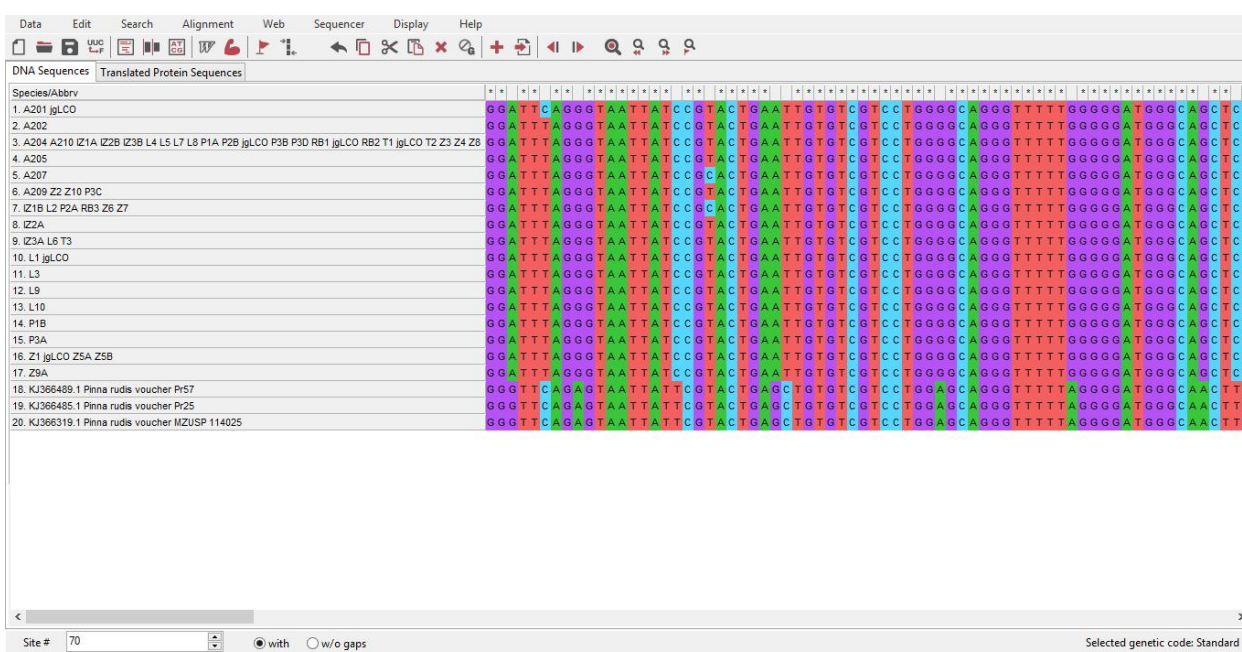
Data Edit Search Alignment Web Sequencer Display Help

DNA Sequences | Translated Protein Sequences

| Species/Abbrv | |
|---|---|
| 1. A201 jgLCO | GGATTCAGGGTAATTATCCGTACTGAATTGTGTCGTCCTGGGGCAGGGTTTTTGGGGGATGGGCAGCTC |
| 2. A202 | GGATTTAGGGTAATTATCCGTACTGAATTGTGTCGTCCTGGGGCAGGGTTTTTGGGGGATGGGCAGCTC |
| 3. A204 A210 IZ1A IZ2B IZ3B L4 L5 L7 L8 P1A P2B jgLCO P3B P3D RB1 jgLCO RB2 T1 jgLCO T2 Z3 Z4 Z8 | GGATTTAGGGTAATTATCCGTACTGAATTGTGTCGTCCTGGGGCAGGGTTTTTGGGGGATGGGCAGCTC |
| 4. A205 | GGATTTAGGGTAATTATCCGTACTGAATTGTGTCGTCCTGGGGCAGGGTTTTTGGGGGATGGGCAGCTC |
| 5. A207 | GGATTTAGGGTAATTATCCGTACTGAATTGTGTCGTCCTGGGGCAGGGTTTTTGGGGGATGGGCAGCTC |
| 6. A209 Z2 Z10 P3C | GGATTTAGGGTAATTATCCGCACTGAATTGTGTCGTCCTGGGGCAGGGTTTTTGGGGGATGGGCAGCTC |
| 7. IZ1B L2 P2A RB3 Z6 Z7 | GGATTTAGGGTAATTATCCGCACTGAATTGTGTCGTCCTGGGGCAGGGTTTTTGGGGGATGGGCAGCTC |
| 8. IZ2A | GGATTTAGGGTAATTATCCGTACTGAATTGTGTCGTCCTGGGGCAGGGTTTTTGGGGGATGGGCAGCTC |
| 9. IZ3A L6 T3 | GGATTTAGGGTAATTATCCGTACTGAATTGTGTCGTCCTGGGGCAGGGTTTTTGGGGGATGGGCAGCTC |
| 10. L1 jgLCO | GGATTTAGGGTAATTATCCGTACTGAATTGTGTCGTCCTGGGGCAGGGTTTTTGGGGGATGGGCAGCTC |
| 11. L3 | GGATTTAGGGTAATTATCCGTACTGAATTGTGTCGTCCTGGGGCAGGGTTTTTGGGGGATGGGCAGCTC |
| 12. L9 | GGATTTAGGGTAATTATCCGTACTGAATTGTGTCGTCCTGGGGCAGGGTTTTTGGGGGATGGGCAGCTC |
| 13. L10 | GGATTTAGGGTAATTATCCGTACTGAATTGTGTCGTCCTGGGGCAGGGTTTTTGGGGGATGGGCAGCTC |
| 14. P1B | GGATTTAGGGTAATTATCCGTACTGAATTGTGTCGTCCTGGGGCAGGGTTTTTGGGGGATGGGCAGCTC |
| 15. P3A | GGATTTAGGGTAATTATCCGTACTGAATTGTGTCGTCCTGGGGCAGGGTTTTTGGGGGATGGGCAGCTC |
| 16. Z1 jgLCO Z5A Z5B | GGATTTAGGGTAATTATCCGTACTGAATTGTGTCGTCCTGGGGCAGGGTTTTTGGGGGATGGGCAGCTC |
| 17. Z9A | GGATTTAGGGTAATTATCCGTACTGAATTGTGTCGTCCTGGGGCAGGGTTTTTGGGGGATGGGCAGCTC |
| 18. KJ366489.1 Pinna rudis voucher Pr57 | GGGTTCAGAGTAATTATTCGTACTGAGCTGTGTCGTCCTGGAGCAGGGTTTTTAGGGGATGGGCAACTT |
| 19. KJ366485.1 Pinna rudis voucher Pr25 | GGGTTCAGAGTAATTATTCGTACTGAGCTGTGTCGTCCTGGAGCAGGGTTTTTAGGGGATGGGCAACTT |
| 20. KJ366319.1 Pinna rudis voucher MZUSP 114025 | GGGTTCAGAGTAATTATTCGTACTGAGCTGTGTCGTCCTGGAGCAGGGTTTTTAGGGGATGGGCAACTT |

Site # 70 with w/o gaps

Selected genetic code: Standard